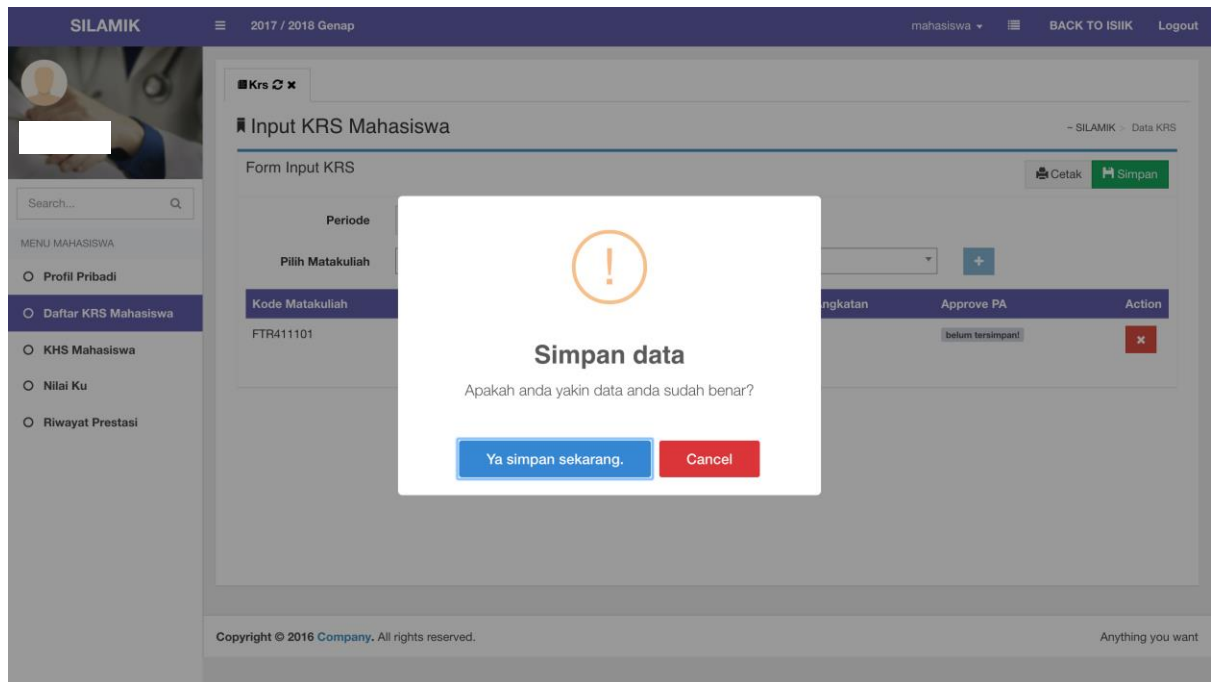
SILAMIK

2017 / 2018 Genap

mahasiswa

BACK TO ISIIK

Logout

Search...

MENU MAHASISWA

Profil Pribadi

Daftar KRS Mahasiswa

KHS Mahasiswa

Nilai Ku

Riwayat Prestasi

Krs

Input KRS Mahasiswa

~ SILAMIK > Data KRS

Form Input KRS

Cetak

Simpan

Periode

Pilih Matakuliah

| Kode Matakuliah | ngkatan | Approve PA | Action |
|---|---|---|---|
| FTR411101 | | belum tersimpan! | × |

!

Simpan data

Apakah anda yakin data anda sudah benar?

Ya simpan sekarang.

Cancel

Copyright © 2016 Company. All rights reserved.

Anything you want